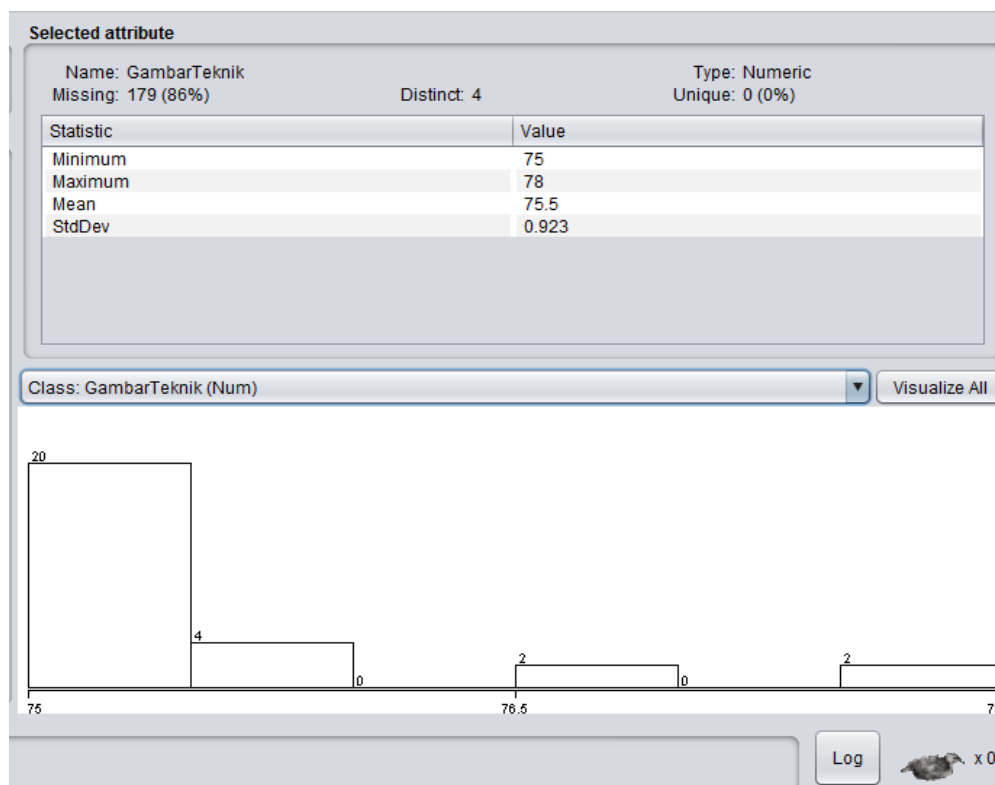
Selected attribute

Name: GambarTeknik
Type: Numeric
Missing: 179 (86%)
Distinct: 4
Unique: 0 (0%)

| Statistic | Value |
|---|---|
| Minimum | 75 |
| Maximum | 78 |
| Mean | 75.5 |
| StdDev | 0.923 |

Class: GambarTeknik (Num)
Visualize All

20
4
0
2
0
2

75
76.5
7

Log
x 0